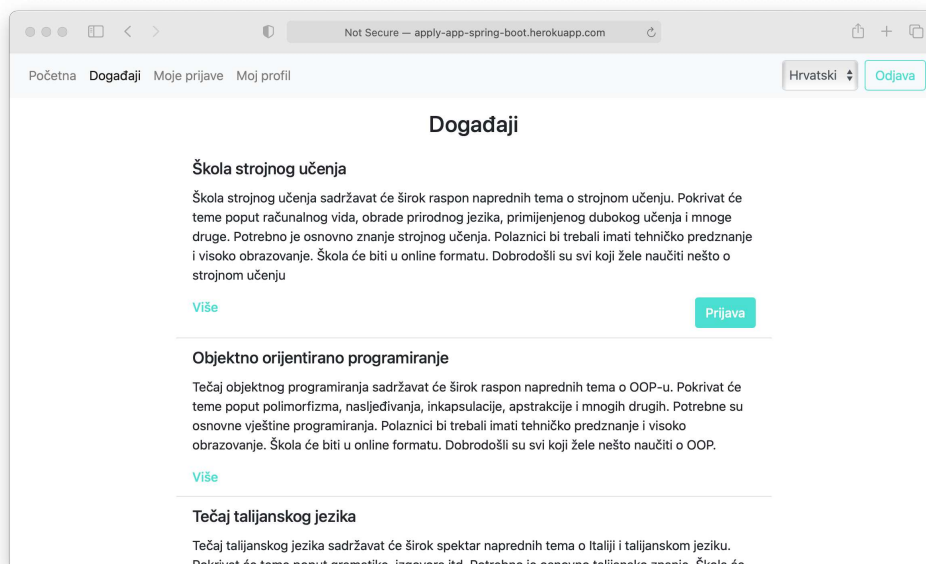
Not Secure — apply-app-spring-boot.herokuapp.com

Početna Događaji Moje prijave Moj profil

Hrvatski

Odjava

Događaji

Škola strojnog učenja

Škola strojnog učenja sadržavat će širok raspon naprednih tema o strojnom učenju. Pokrivat će teme poput računalnog vida, obrade prirodnog jezika, primijenjenog dubokog učenja i mnoge druge. Potrebno je osnovno znanje strojnog učenja. Polaznici bi trebali imati tehničko predznanje i visoko obrazovanje. Škola će biti u online formatu. Dobrodošli su svi koji žele naučiti nešto o strojnom učenju

Više

Prijava

Objektno orijentirano programiranje

Tečaj objektnog programiranja sadržavat će širok raspon naprednih tema o OOP-u. Pokrivat će teme poput polimorfizma, nasljeđivanja, inkapsulacije, apstrakcije i mnogih drugih. Potrebne su osnovne vještine programiranja. Polaznici bi trebali imati tehničko predznanje i visoko obrazovanje. Škola će biti u online formatu. Dobrodošli su svi koji žele nešto naučiti o OOP.

Više

Tečaj talijanskog jezika

Tečaj talijanskog jezika sadržavat će širok spektar naprednih tema o Italiji i talijanskom jeziku. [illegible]